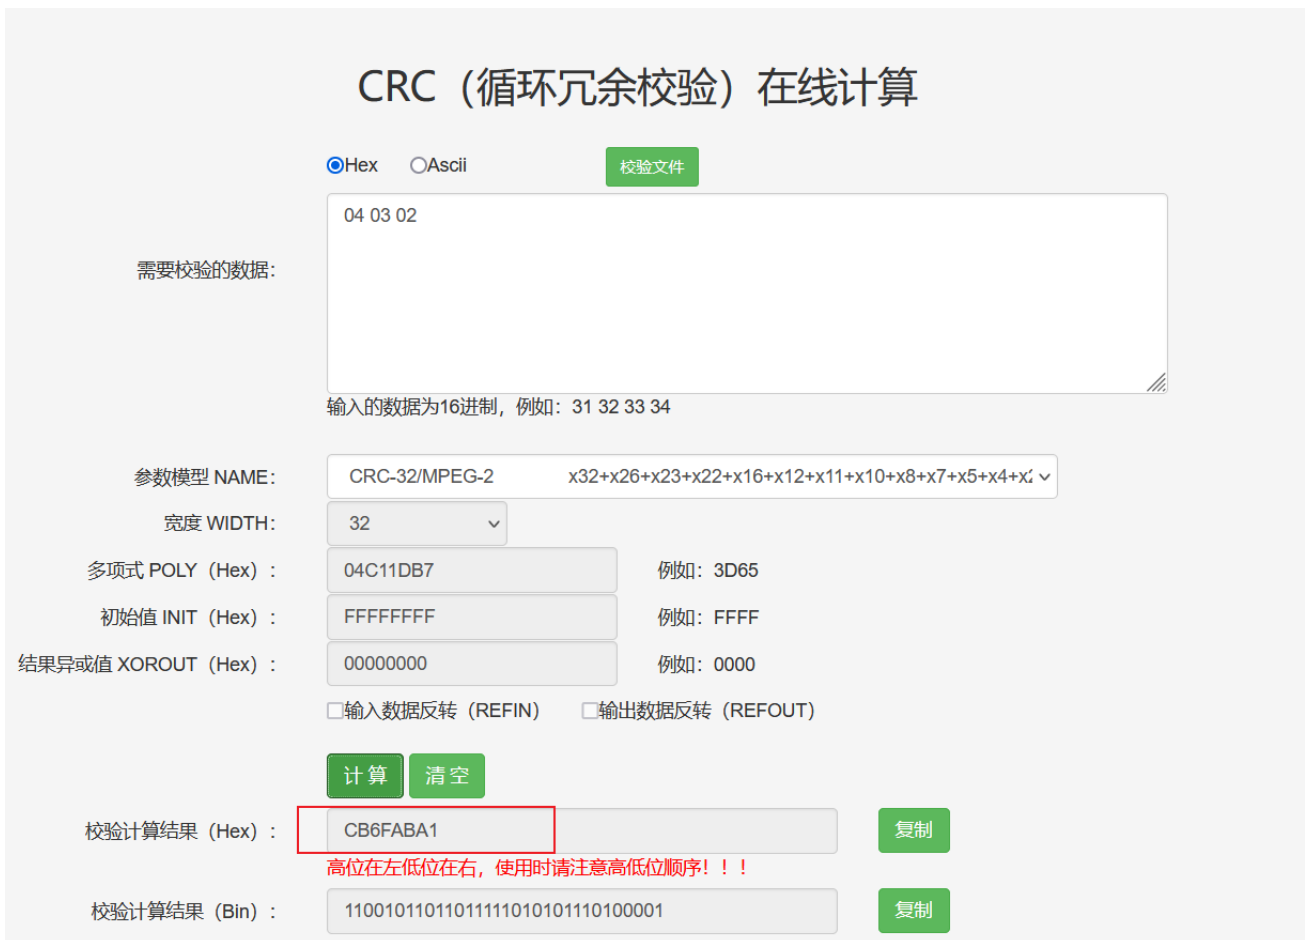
CRC（循环冗余校验）在线计算

Hex Ascii 校验文件

需要校验的数据：
04 03 02

输入的数据为16进制，例如：31 32 33 34

参数模型 NAME： CRC-32/MPEG-2 x32+x26+x23+x22+x16+x12+x11+x10+x8+x7+x5+x4+x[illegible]

宽度 WIDTH： 32

多项式 POLY（Hex）： 04C11DB7 例如：3D65

初始值 INIT（Hex）： FFFFFFFF 例如：FFFF

结果异或值 XOROUT（Hex）： 00000000 例如：0000

输入数据反转（REFIN） 输出数据反转（REFOUT）

计 算 清 空

校验计算结果（Hex）： CB6FABA1 复制

高位在左低位在右，使用时请注意高低位顺序！！！

校验计算结果（Bin）： 11001011011011111010101110100001 复制